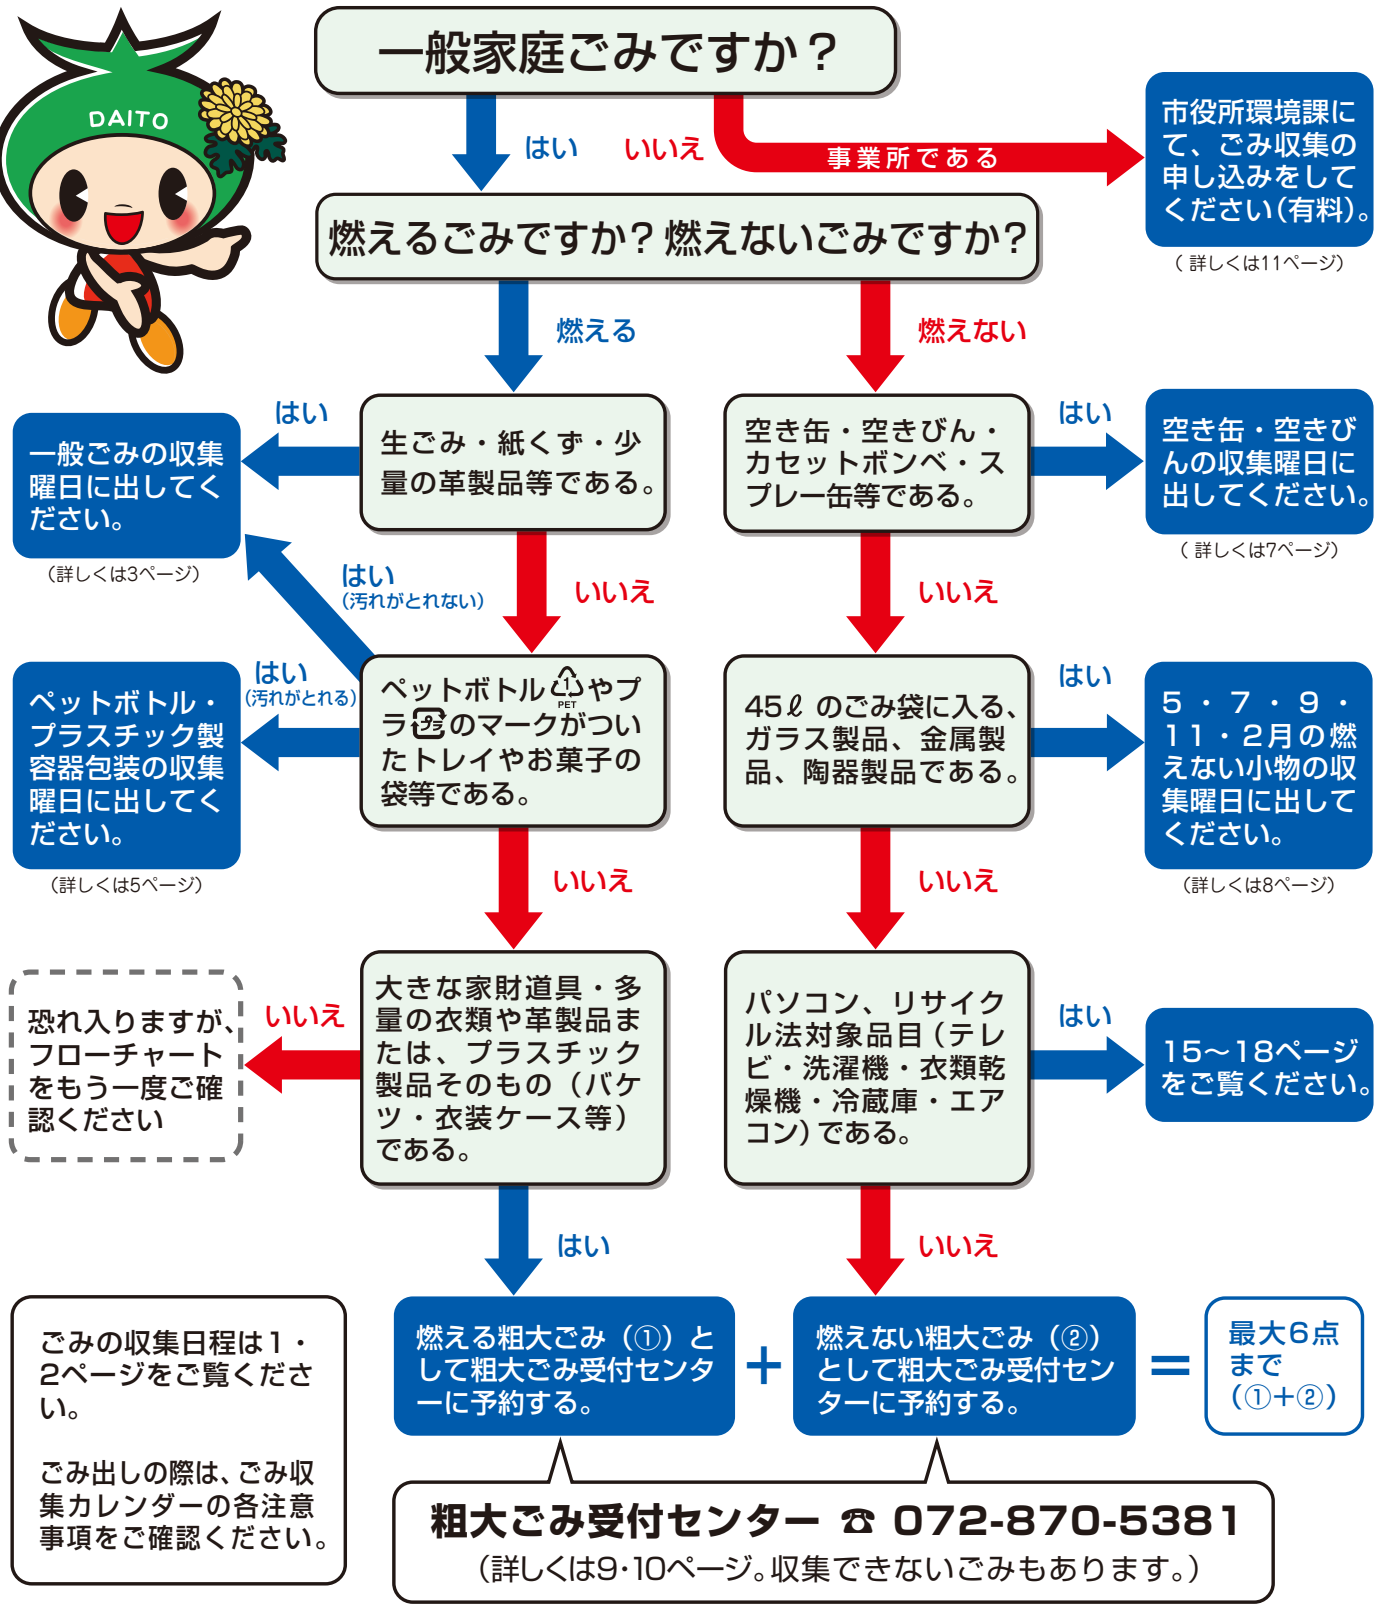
DAITO

一般家庭ごみですか？

はい　いいえ

事業所である

市役所環境課にて、ごみ収集の申し込みをしてください(有料)。
（詳しくは11ページ）

燃えるごみですか？燃えないごみですか？

燃える　燃えない

はい

一般ごみの収集曜日に出してください。
（詳しくは3ページ）

生ごみ・紙くず・少量の革製品等である。

空き缶・空きびん・カセットボンベ・スプレー缶等である。

はい

空き缶・空きびんの収集曜日に出してください。
（詳しくは7ページ）

はい
（汚れがとれない）

いいえ　いいえ

はい
（汚れがとれる）

ペットボトル・プラスチック製容器包装の収集曜日に出してください。
（詳しくは5ページ）

ペットボトル PET やプラ のマークがついたトレイやお菓子の袋等である。

45ℓ のごみ袋に入る、ガラス製品、金属製品、陶器製品である。

はい

5・7・9・11・2月の燃えない小物の収集曜日に出してください。
（詳しくは8ページ）

いいえ　いいえ

恐れ入りますが、フローチャートをもう一度ご確認ください

いいえ

大きな家財道具・多量の衣類や革製品または、プラスチック製品そのもの（バケツ・衣装ケース等）である。

パソコン、リサイクル法対象品目（テレビ・洗濯機・衣類乾燥機・冷蔵庫・エアコン）である。

はい

15〜18ページをご覧ください。

はい　いいえ

ごみの収集日程は1・2ページをご覧ください。

ごみ出しの際は、ごみ収集カレンダーの各注意事項をご確認ください。

燃える粗大ごみ（①）として粗大ごみ受付センターに予約する。

＋

燃えない粗大ごみ（②）として粗大ごみ受付センターに予約する。

＝

最大6点まで
（①＋②）

粗大ごみ受付センター ☎ 072-870-5381
（詳しくは9・10ページ。収集できないごみもあります。）